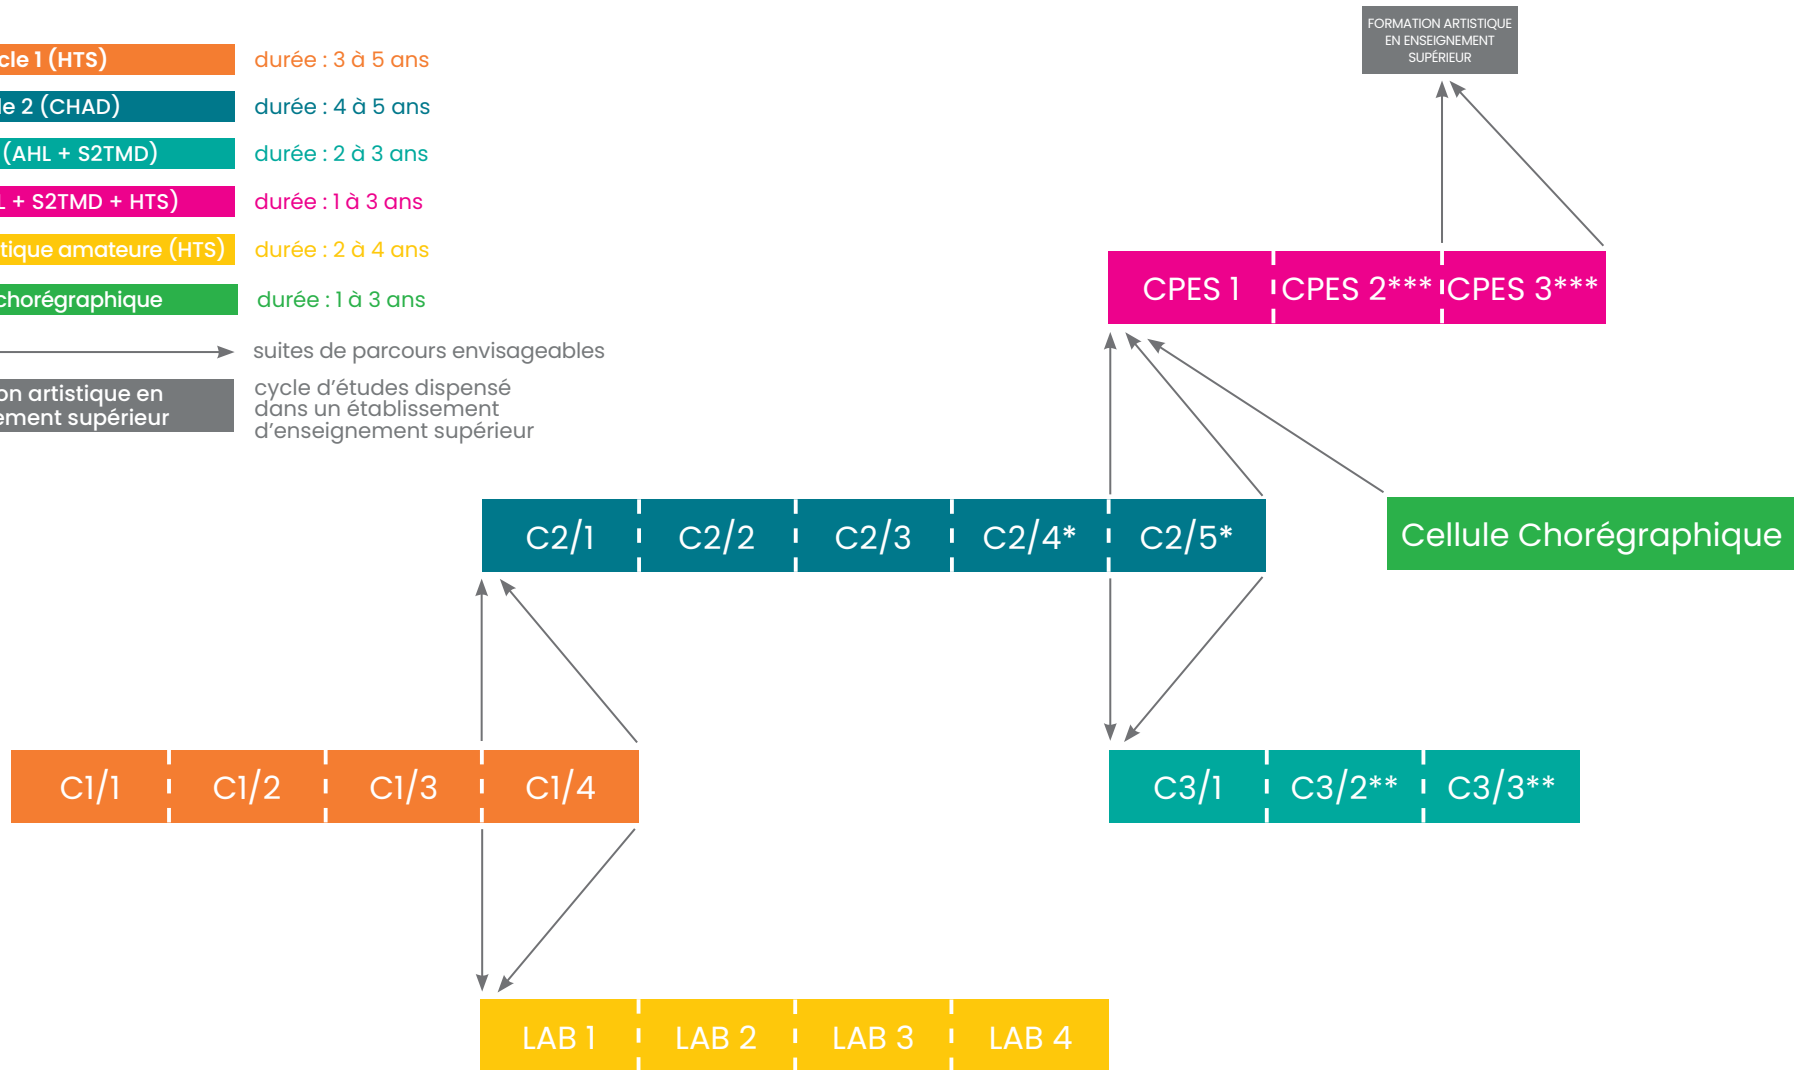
cle 1 (HTS) durée : 3 à 5 ans
le 2 (CHAD) durée : 4 à 5 ans
(AHL + S2TMD) durée : 2 à 3 ans
L + S2TMD + HTS) durée : 1 à 3 ans
tique amateure (HTS) durée : 2 à 4 ans
chorégraphique durée : 1 à 3 ans
suites de parcours envisageables
on artistique en ement supérieur
cycle d'études dispensé dans un établissement d'enseignement supérieur

FORMATION ARTISTIQUE EN ENSEIGNEMENT SUPÉRIEUR

CPES 1 CPES 2*** CPES 3***

C2/1 C2/2 C2/3 C2/4* C2/5*

Cellule Chorégraphique

C1/1 C1/2 C1/3 C1/4

C3/1 C3/2** C3/3**

LAB 1 LAB 2 LAB 3 LAB 4